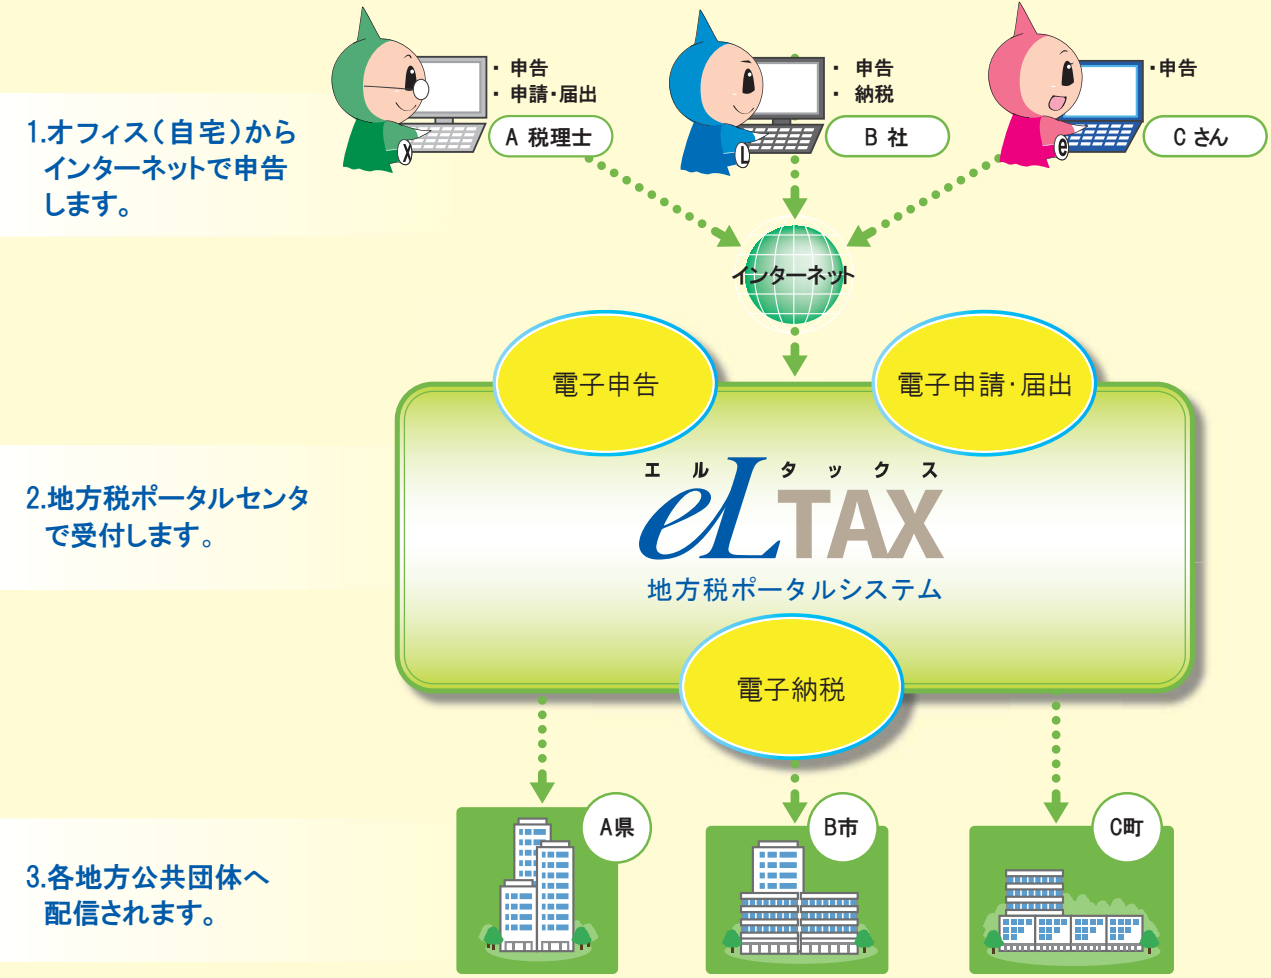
1.オフィス(自宅)からインターネットで申告します。

・申告
・申請・届出
A 税理士

・申告
・納税
B 社

・申告
C さん

インターネット

電子申告

電子申請・届出

エル タックス
eLTAX
地方税ポータルシステム

電子納税

2.地方税ポータルセンタで受付します。

A県

B市

C町

3.各地方公共団体へ配信されます。